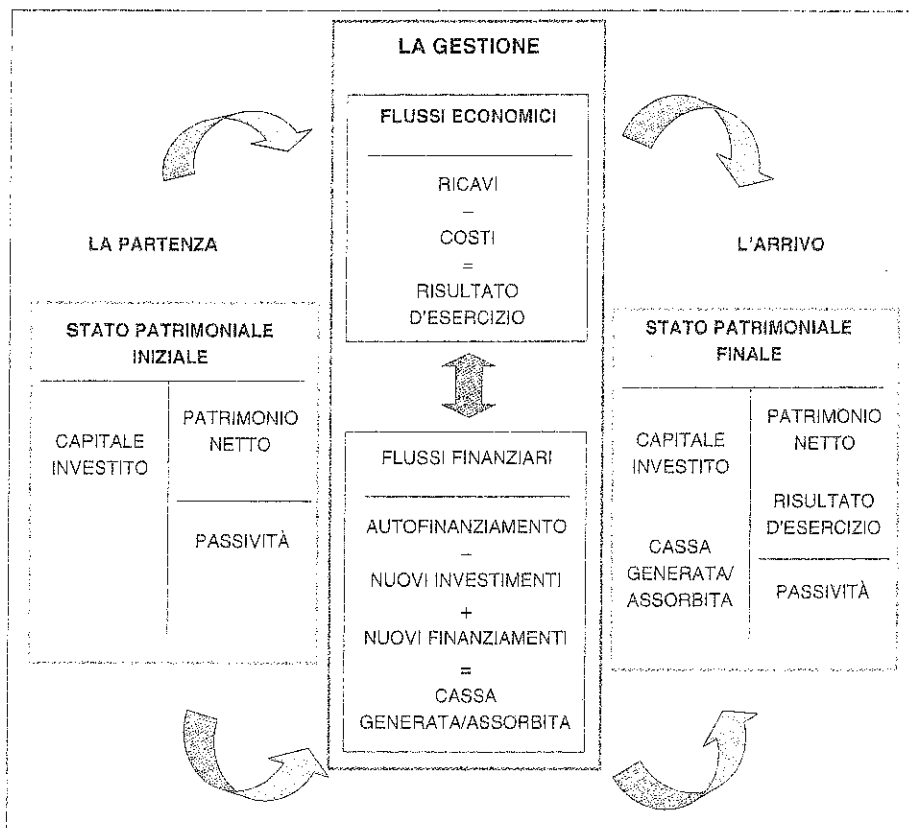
LA GESTIONE

FLUSSI ECONOMICI

RICAVI
–
COSTI
=
RISULTATO D'ESERCIZIO

FLUSSI FINANZIARI

AUTOFINANZIAMENTO
–
NUOVI INVESTIMENTI
+
NUOVI FINANZIAMENTI
=
CASSA GENERATA/ASSORBITA

LA PARTENZA

STATO PATRIMONIALE INIZIALE

| CAPITALE INVESTITO | PATRIMONIO NETTO |
|---|---|
| | PASSIVITÀ |

L'ARRIVO

STATO PATRIMONIALE FINALE

| CAPITALE INVESTITO | PATRIMONIO NETTO RISULTATO D'ESERCIZIO |
|---|---|
| CASSA GENERATA/ ASSORBITA | PASSIVITÀ |